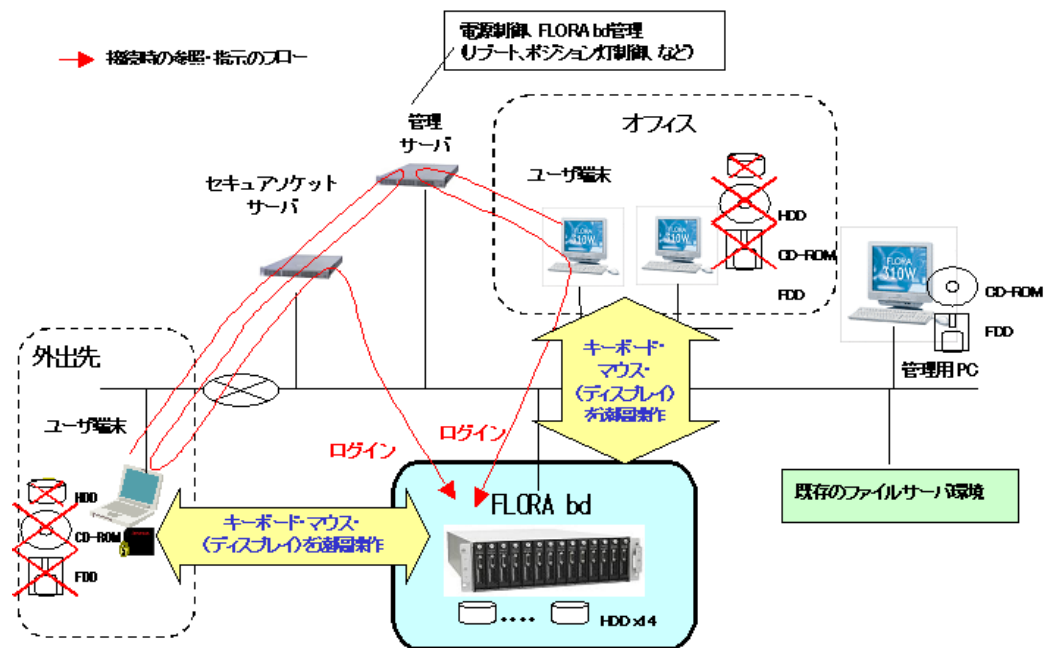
接続時の参照・指示のフロー

電源制御、FLORA bd管理
(リブート、ポジション灯制御、など)

管理
サーバ

セキュアソケット
サーバ

オフィス

ユーザ端末

310W

310W

HDD

CD-ROM

FDD

310W

CD-ROM

FDD

管理用PC

外出先

ユーザ端末

HDD

CD-ROM

FDD

キーボード・
マウス・
(ディスプレイ)
を遠隔操作

ログイン

ログイン

FLORA bd

キーボード・マウス・
(ディスプレイ)を遠隔操作

HDD x14

既存のファイルサーバ環境